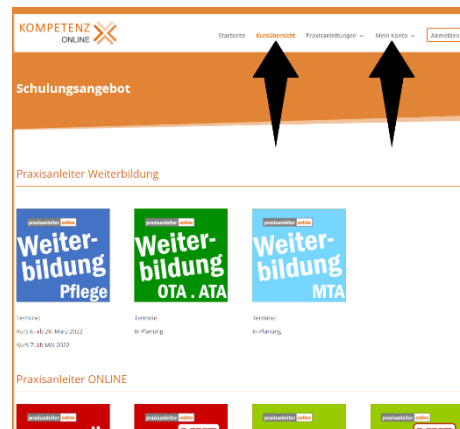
KOMPETENZ ONLINE

Startseite Kursübersicht Praxisanleitungen Mein Konto Abmelden

Schulungsangebot

Praxisanleiter Weiterbildung

praxisanleiter online
Weiterbildung Pflege

praxisanleiter online
Weiterbildung OTA . ATA

praxisanleiter online
Weiterbildung MTA

Termine:
Kurs 6: ab 29. März 2022
Kurs 7: ab Mai 2022

Termine:
In Planung

Termine:
In Planung

Praxisanleiter ONLINE

praxisanleiter online

praxisanleiter online

praxisanleiter online

praxisanleiter online